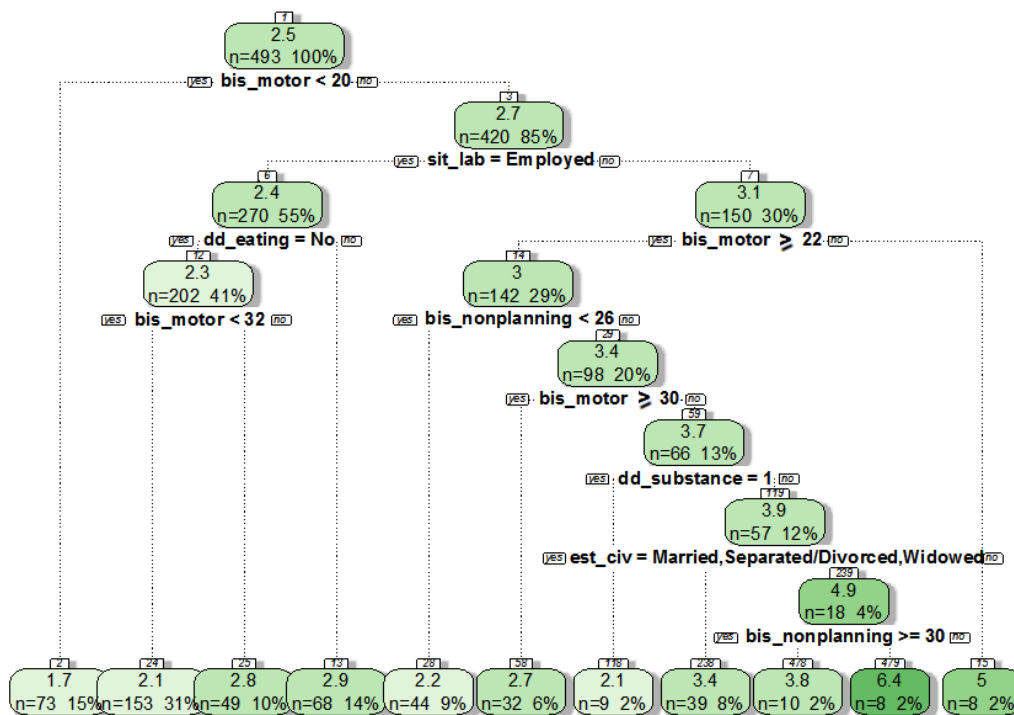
1
2.5
n=493 100%
yes bis_motor < 20 no

3
2.7
n=420 85%
yes sit_lab = Employed no

6
2.4
n=270 55%
yes dd_eating = No no

7
3.1
n=150 30%
yes bis_motor $\geq$ 22 no

12
2.3
n=202 41%
yes bis_motor < 32 no

14
3
n=142 29%
yes bis_nonplanning < 26 no

29
3.4
n=98 20%
yes bis_motor $\geq$ 30 no

59
3.7
n=66 13%
yes dd_substance = 1 no

119
3.9
n=57 12%
yes est_civ = Married,Separated/Divorced,Widowed no

239
4.9
n=18 4%
yes bis_nonplanning >= 30 no

2
1.7
n=73 15%

24
2.1
n=153 31%

25
2.8
n=49 10%

13
2.9
n=68 14%

28
2.2
n=44 9%

58
2.7
n=32 6%

118
2.1
n=9 2%

238
3.4
n=39 8%

478
3.8
n=10 2%

479
6.4
n=8 2%

15
5
n=8 2%